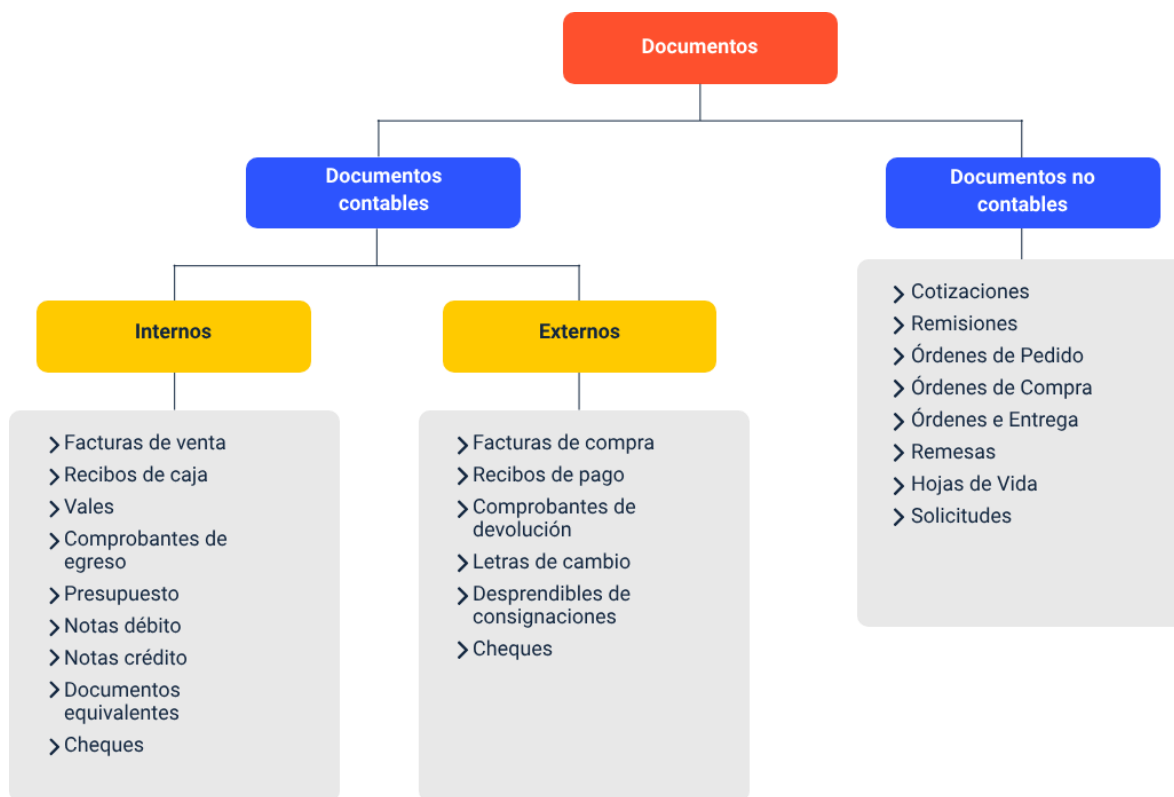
Documentos

Documentos contables

Documentos no contables

Interno

Externos

Internos

- Facturas de venta
- Recibos de caja
- Vales
- Comprobantes de egreso
- Presupuesto
- Notas débito
- Notas crédito
- Documentos equivalentes
- Cheques

Externos

- Facturas de compra
- Recibos de pago
- Comprobantes de devolución
- Letras de cambio
- Desprendibles de consignaciones
- Cheques

Documentos no contables

- Cotizaciones
- Remisiones
- Órdenes de Pedido
- Órdenes de Compra
- Órdenes e Entrega
- Remesas
- Hojas de Vida
- Solicitudes